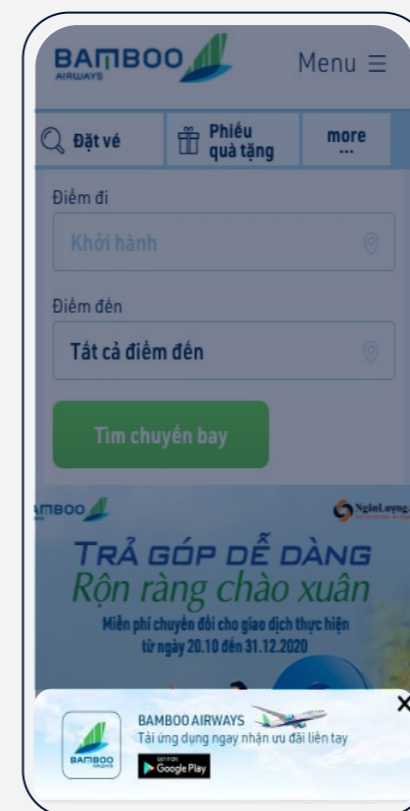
BAMBOO AIRWAYS

Menu ☰

Đặt vé

Phiếu quà tặng

more ...

Điểm đi

Khởi hành

Điểm đến

Tất cả điểm đến

Tìm chuyến bay

BAMBOO

NgânLượng

TRẢ GÓP DỄ DÀNG
Rộn ràng chào xuân

Miễn phí chuyển đổi cho giao dịch thực hiện từ ngày 20.10 đến 31.12.2020

×

BAMBOO

BAMBOO AIRWAYS
Tải ứng dụng ngay nhận ưu đãi liền tay

GET IT ON Google Play